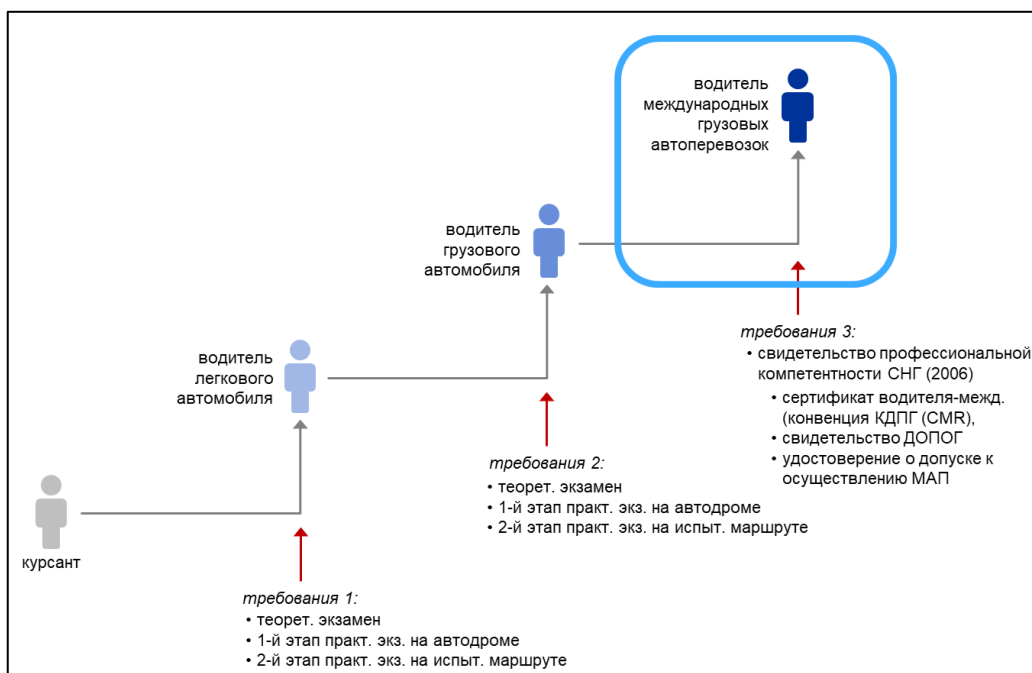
водитель международных грузовых автоперевозок

водитель грузового автомобиля

водитель легкового автомобиля

курсант

*требования 3:*
• свидетельство профессиональной компетентности СНГ (2006)
• сертификат водителя-межд. (конвенция КДПГ (CMR),
• свидетельство ДОПОГ
• удостоверение о допуске к осуществлению МАП

*требования 2:*
• теорет. экзамен
• 1-й этап практ. экз. на автодроме
• 2-й этап практ. экз. на испыт. маршруте

*требования 1:*
• теорет. экзамен
• 1-й этап практ. экз. на автодроме
• 2-й этап практ. экз. на испыт. маршруте